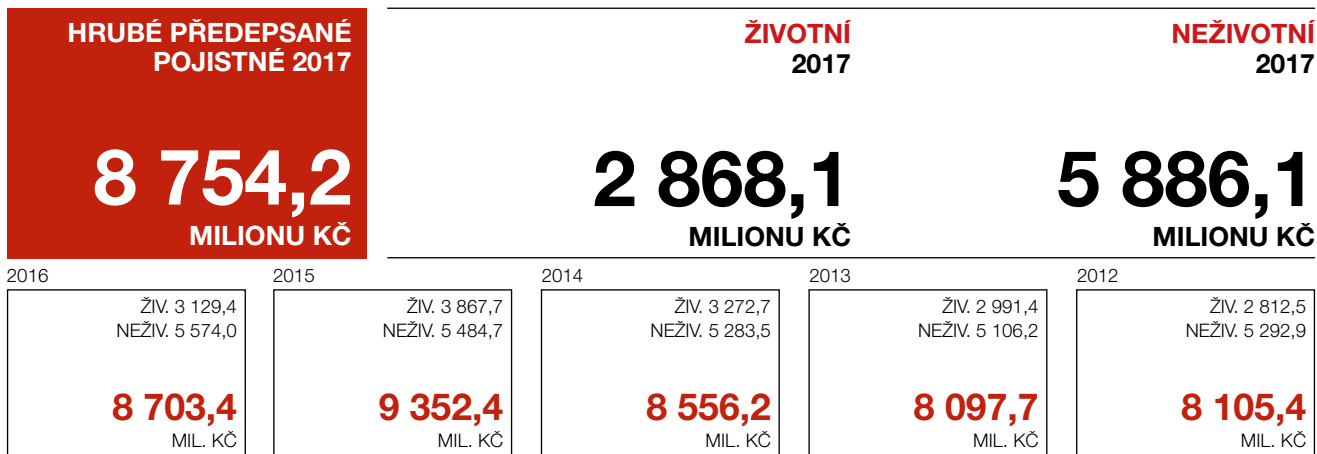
HRUBÉ PŘEDEPSANÉ POJISTNÉ 2017

8 754,2

MILIONU KČ

ŽIVOTNÍ
2017

2 868,1

MILIONU KČ

NEŽIVOTNÍ
2017

5 886,1

MILIONU KČ

2016
ŽIV. 3 129,4
NEŽIV. 5 574,0
8 703,4
MIL. KČ

2015
ŽIV. 3 867,7
NEŽIV. 5 484,7
9 352,4
MIL. KČ

2014
ŽIV. 3 272,7
NEŽIV. 5 283,5
8 556,2
MIL. KČ

2013
ŽIV. 2 991,4
NEŽIV. 5 106,2
8 097,7
MIL. KČ

2012
ŽIV. 2 812,5
NEŽIV. 5 292,9
8 105,4
MIL. KČ